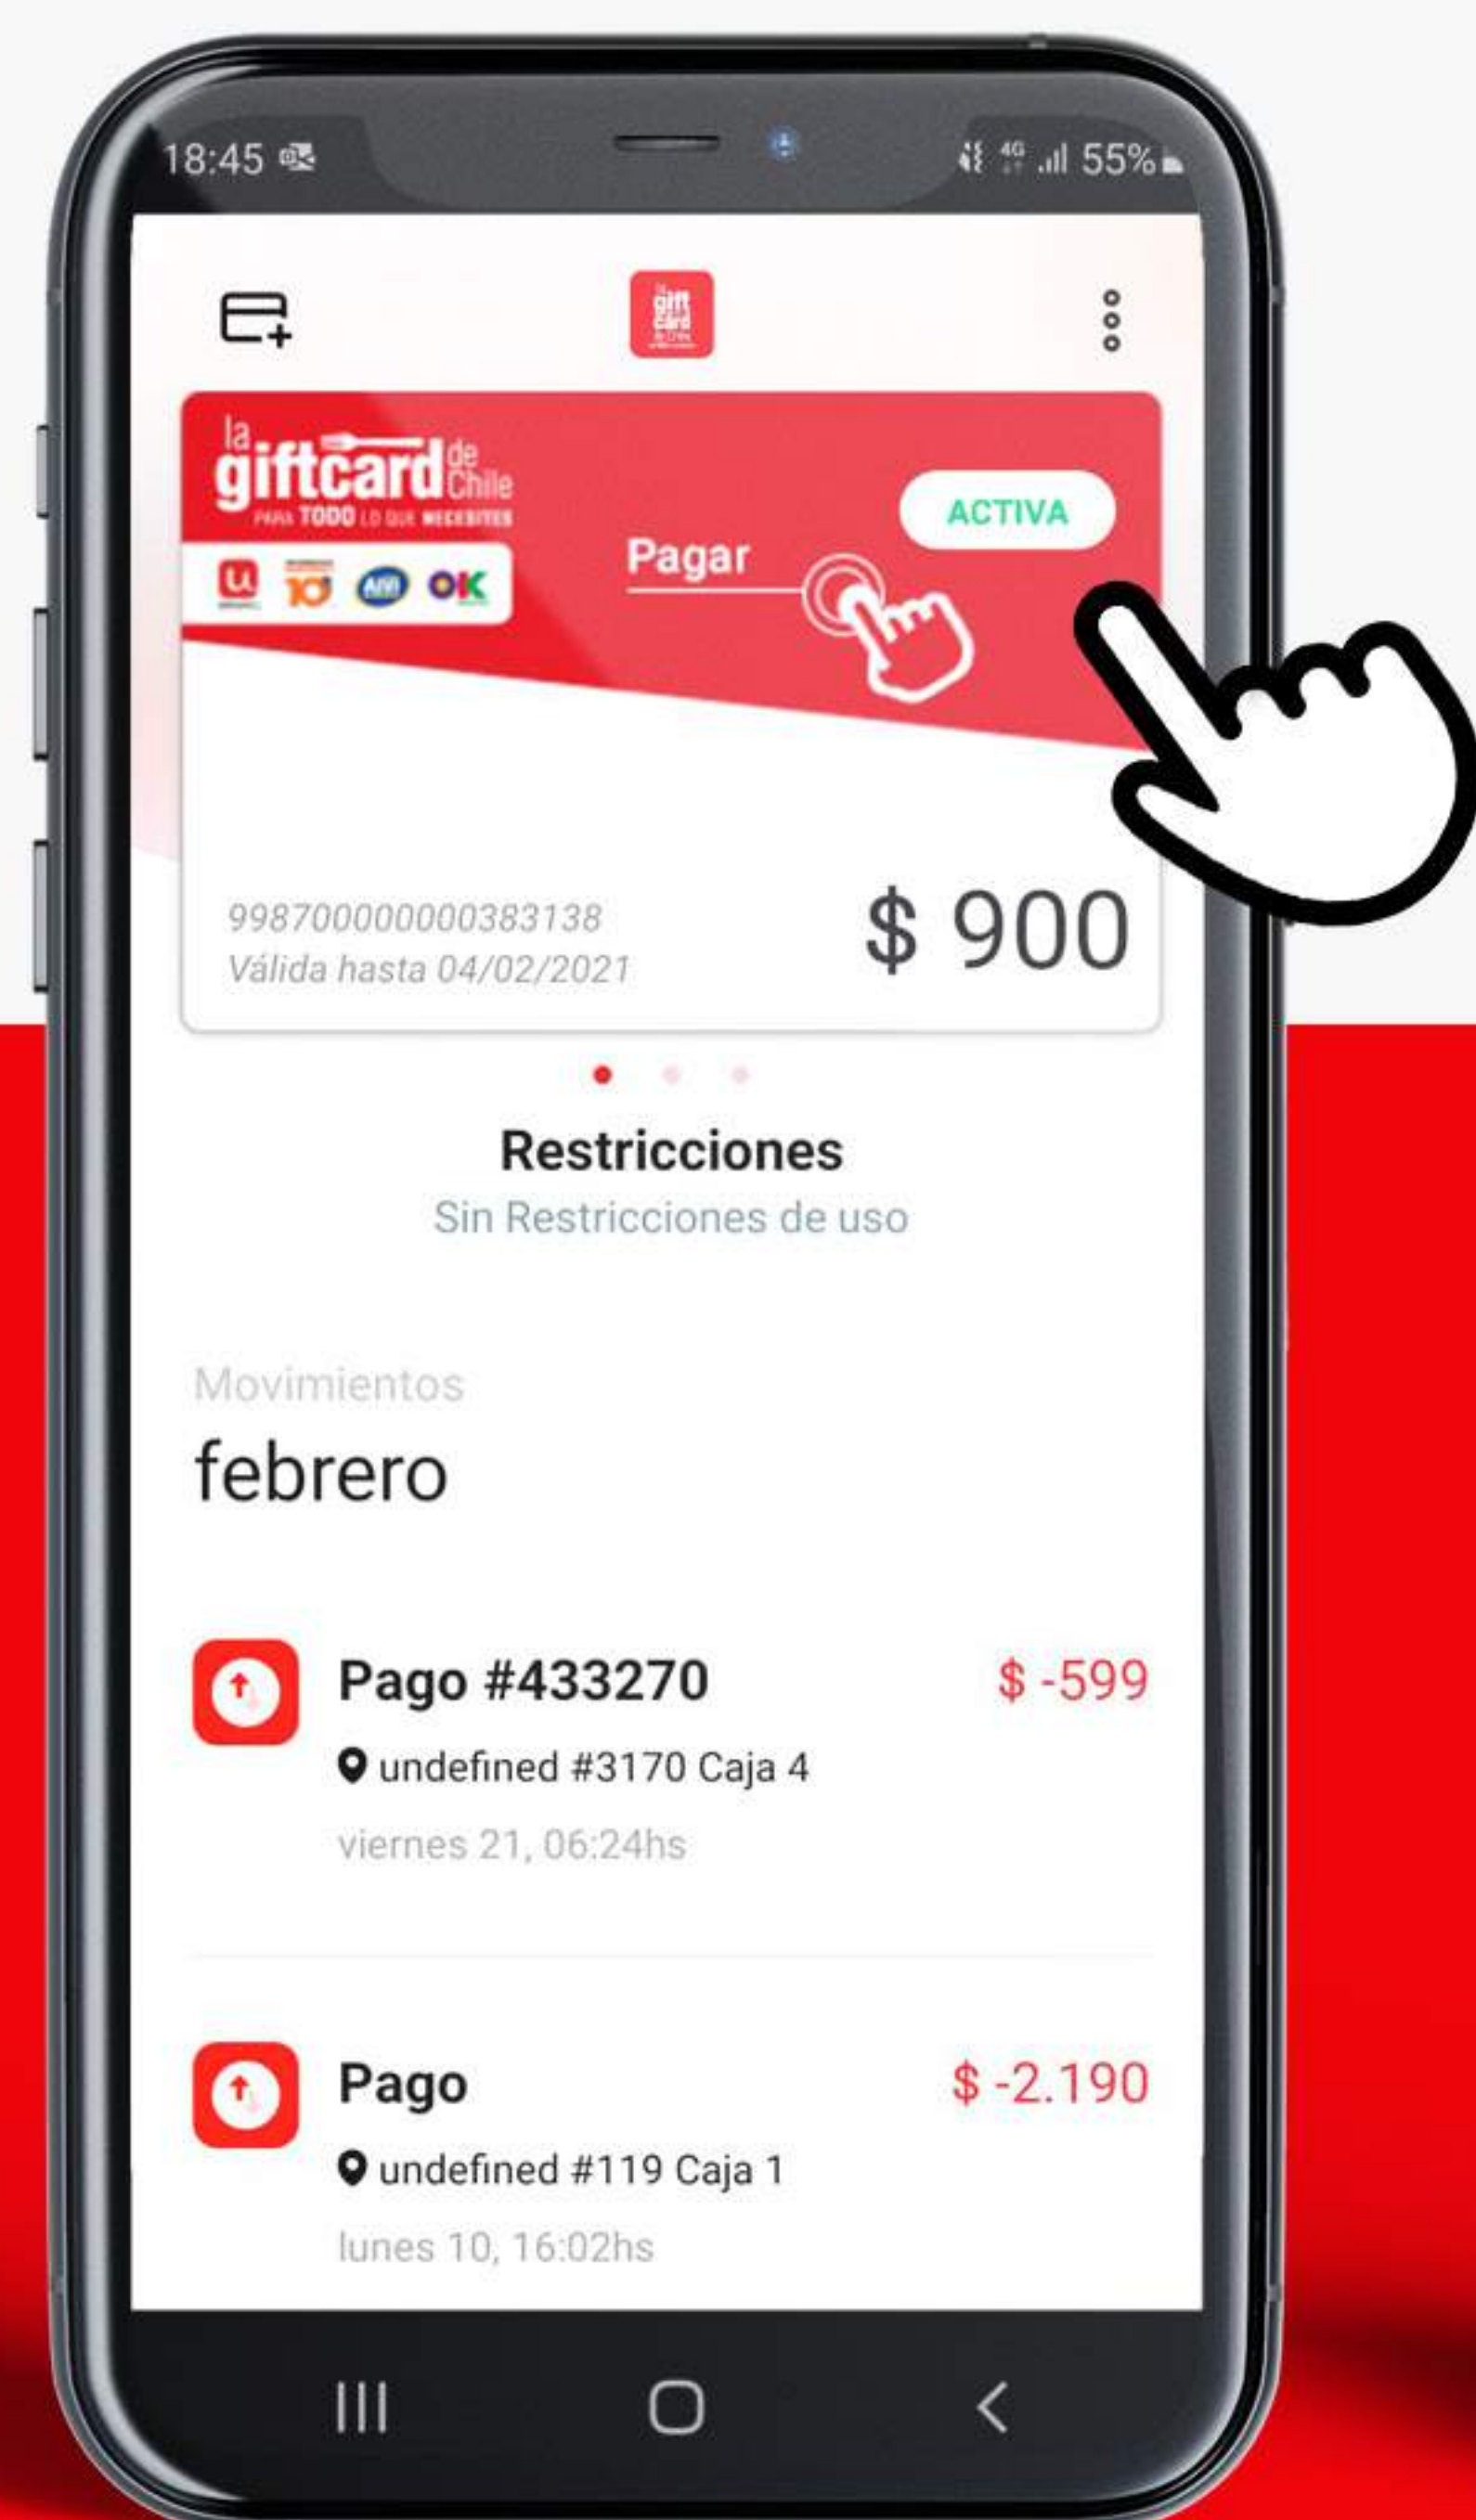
18:45 55%

la giftcard de Chile
PARA TODO LO QUE NECESITES

OK

Pagar

ACTIVA

9987000000000383138
Válida hasta 04/02/2021

$ 900

Restricciones
Sin Restricciones de uso

Movimientos
febrero

Pago #433270
$ -599
undefined #3170 Caja 4
viernes 21, 06:24hs

Pago
$ -2.190
undefined #119 Caja 1
lunes 10, 16:02hs